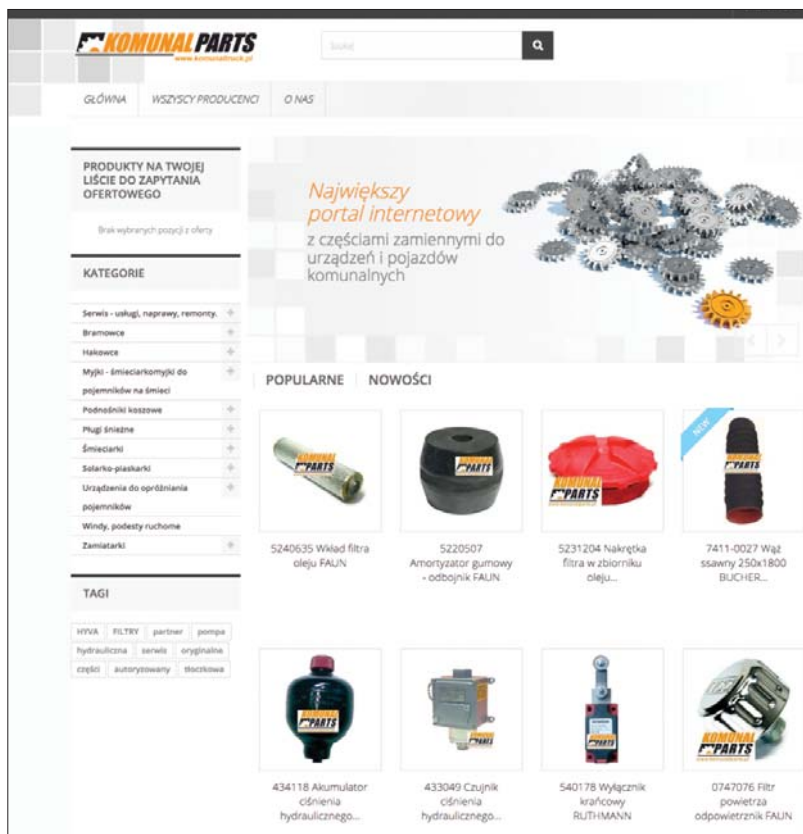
KOMUNAL PARTS
www.komunaltruck.pl

Szukaj

GŁÓWNA WSZYSCY PRODUCENCI O NAS

PRODUKTY NA TWOJEJ LIŚCIE DO ZAPYTANIA OFERTOWEGO

Brak wybranych pozycji z oferty

KATEGORIE

Serwis - usługi, naprawy, remonty.
Bramowce
Hakowce
Myjki - śmieciarkomyjki do pojemników na śmieci
Podnośniki koszowe
Pługi śnieżne
Śmieciarki
Solarko-piaskarki
Urządzenia do opróżniania pojemników
Windy, podesty ruchome
Zamiatarki

TAGI

HYVA FILTRY partner pompa hydrauliczna serwis oryginalne części autoryzowany tłoczkowa

Największy portal internetowy
z częściami zamiennymi do urządzeń i pojazdów komunalnych

POPULARNE NOWOŚCI

5240635 Wkład filtra oleju FAUN

5220507 Amortyzator gumowy - odbojnik FAUN

5231204 Nakrętka filtra w zbiorniku oleju...

NEW
7411-0027 Wąż ssawny 250x1800 BUCHER...

434118 Akumulator ciśnienia hydraulicznego...

433049 Czujnik ciśnienia hydraulicznego...

540178 Wyłącznik krańcowy RUTHMANN

0747076 Filtr powietrza odpowietrznik FAUN